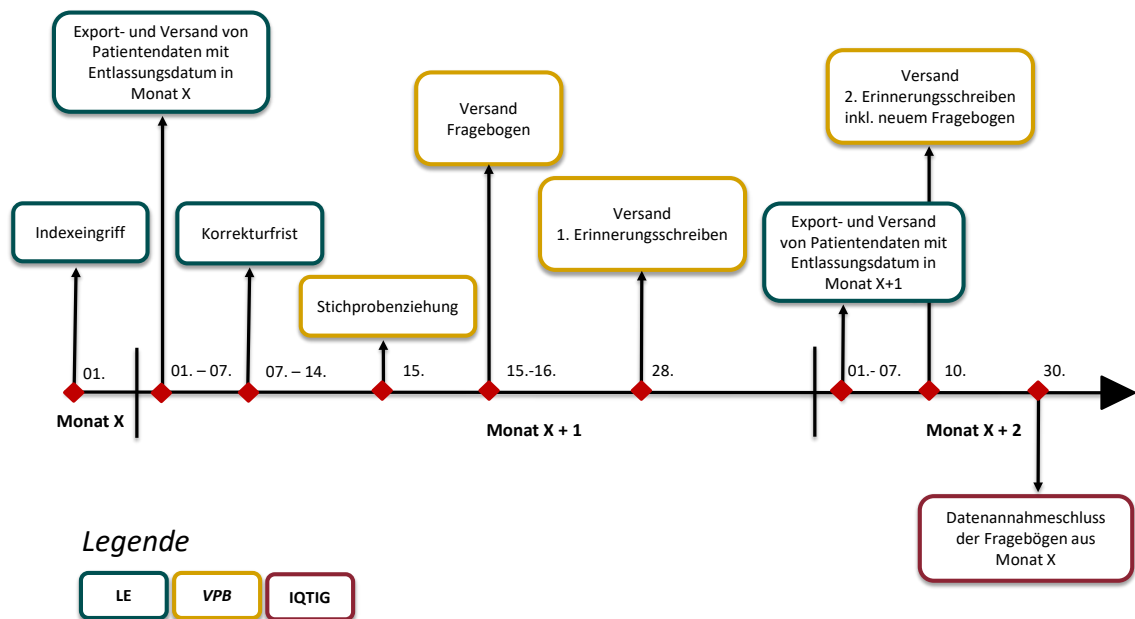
Export- und Versand von Patientendaten mit Entlassungsdatum in Monat X

Versand 2. Erinnerungsschreiben inkl. neuem Fragebogen

Versand Fragebogen

Versand 1. Erinnerungsschreiben

Indexeingriff

Korrekturfrist

Export- und Versand von Patientendaten mit Entlassungsdatum in Monat X+1

Stichprobenziehung

01.

01. – 07.

07. – 14.

15.

15.-16.

28.

01.- 07.

10.

30.

Monat X

Monat X + 1

Monat X + 2

Datenannahmeschluss der Fragebögen aus Monat X

Legende

LE

VPB

IQTIG